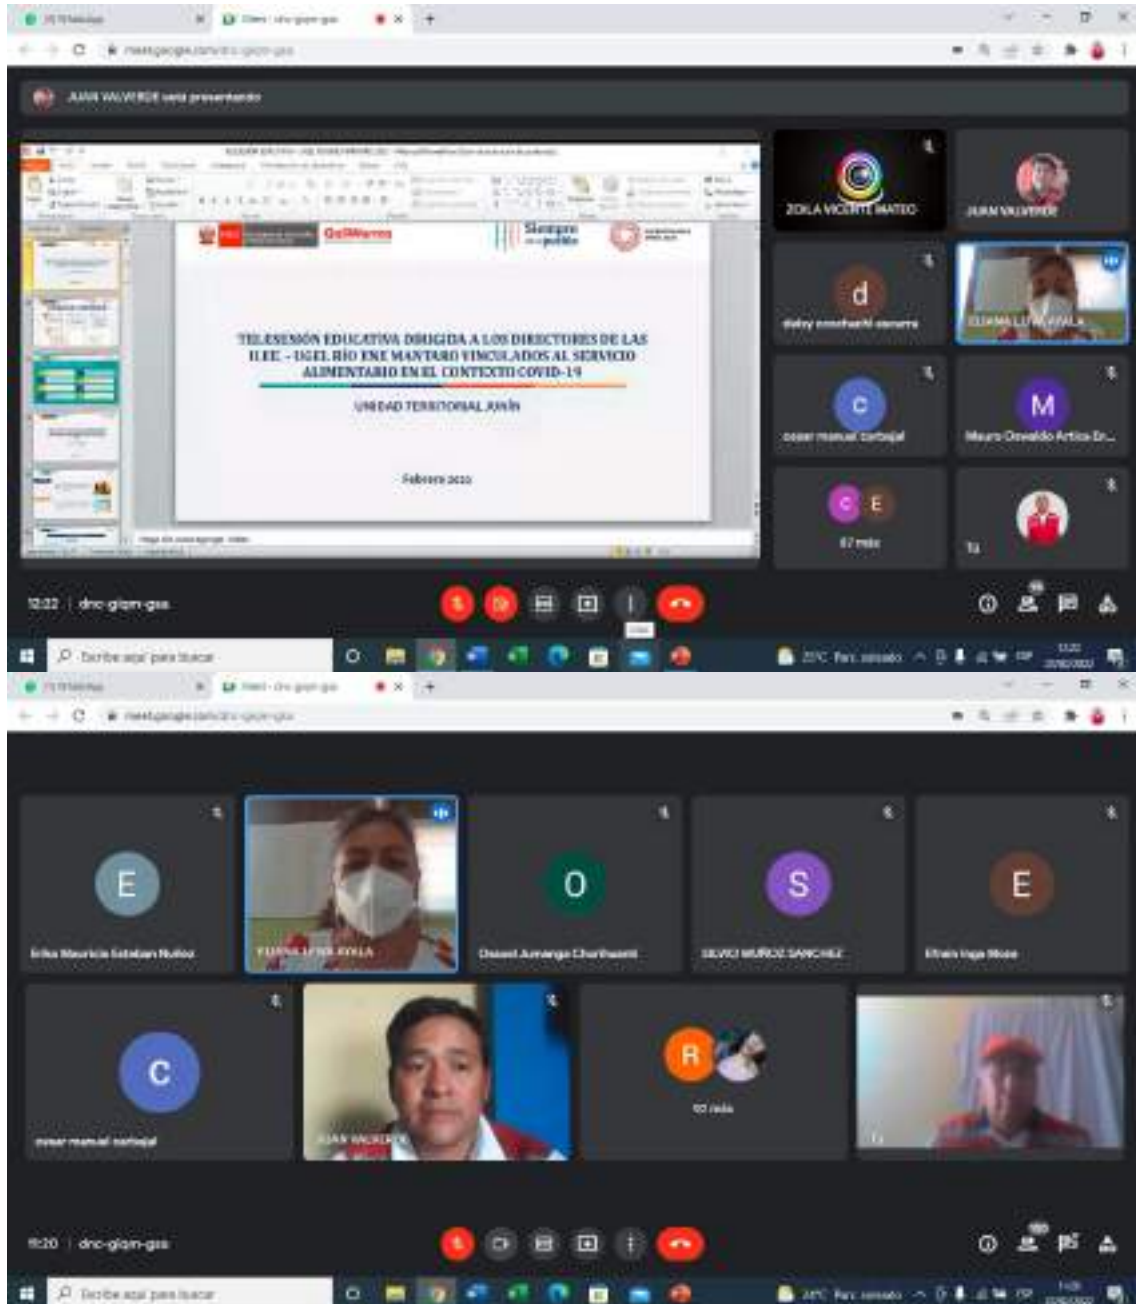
JUAN VALVERDE está presentando

Qali Warma

Siempre con el pueblo

TELESESIÓN EDUCATIVA DIRIGIDA A LOS DIRECTORES DE LAS II.EE. – UGEL RÍO ENE MANTARO VINCULADOS AL SERVICIO ALIMENTARIO EN EL CONTEXTO COVID-19

UNIDAD TERRITORIAL JUNÍN

Febrero 2022

ZOILA VICENTE MATEO

JUAN VALVERDE

d
daisy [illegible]

ELIANA LUNA AYALA

c
cesar manuel carbajal

M
Mauro Oswaldo Artica Er...

C E
67 más

Tú

12:22 | dnc-giqm-gss

Escribe aquí para buscar

E
Erika Mauricia Esteban Nuñez

ELIANA LUNA AYALA

O
Dasast Aumanga Charihuamí

S
SILVIO MUÑOZ SANCHEZ

E
Efrain Inga Mose

c
cesar manuel carbajal

JUAN VALVERDE

R
60 más

Tú

11:20 | dnc-giqm-gss

Escribe aquí para buscar